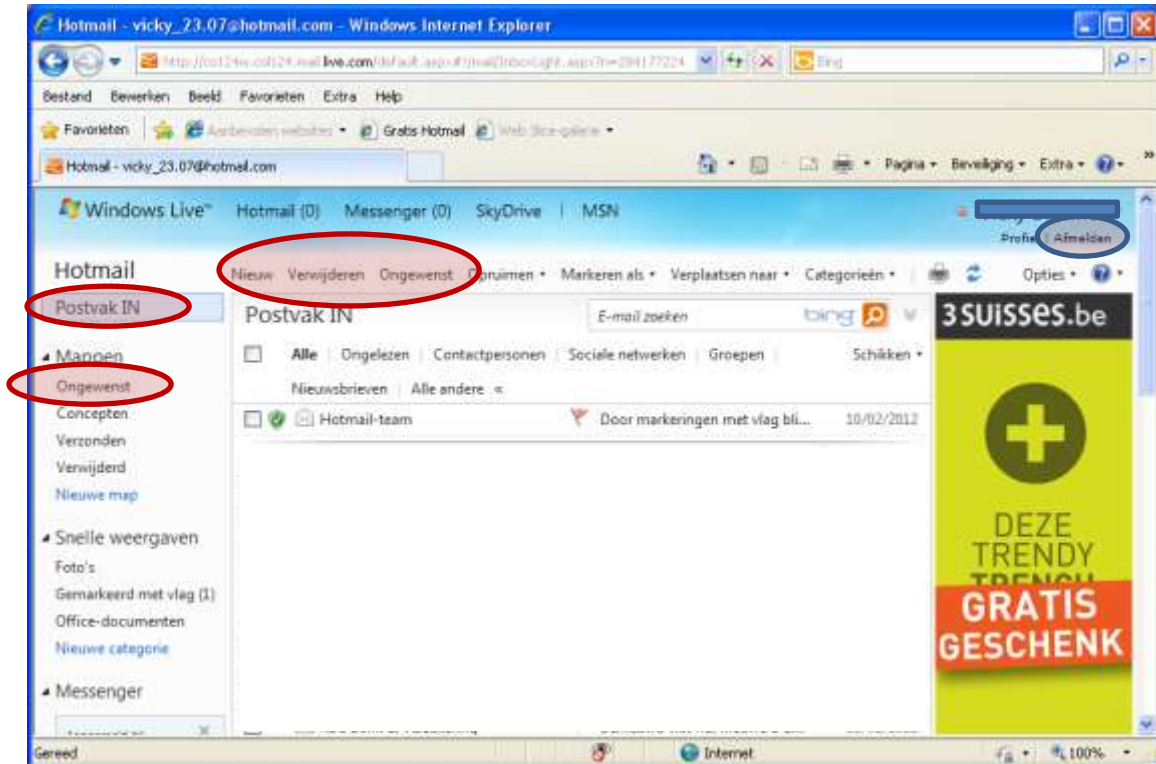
Hotmail - vicky_23.07@hotmail.com - Windows Internet Explorer

http://col124w.col124.mail.live.com/default.aspx#!/mail/InboxLight.aspx?n=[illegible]

Bing

Bestand Bewerken Beeld Favorieten Extra Help

Favorieten | Aanbevolen websites ▾ Gratis Hotmail Web Slice-galerie ▾

Hotmail - vicky_23.07@hotmail.com

Pagina ▾ Beveiliging ▾ Extra ▾

Windows Live™ Hotmail (0) Messenger (0) SkyDrive | MSN

Profiel Afmelden

Hotmail

Nieuw Verwijderen Ongewenst Opruimen ▾ Markeren als ▾ Verplaatsen naar ▾ Categorieën ▾ Opties ▾

Postvak IN

Postvak IN

E-mail zoeken bing

Alle | Ongelezen | Contactpersonen | Sociale netwerken | Groepen | Schikken ▾

Nieuwsbrieven | Alle andere «

Hotmail-team Door markeringen met vlag bli... 10/02/2012

Mappen
Ongewenst
Concepten
Verzonden
Verwijderd
Nieuwe map

Snelle weergaven
Foto's
Gemarkeerd met vlag (1)
Office-documenten
Nieuwe categorie

Messenger

3SUISSES.be

DEZE TRENDY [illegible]

GRATIS GESCHENK

Gereed Internet 100%